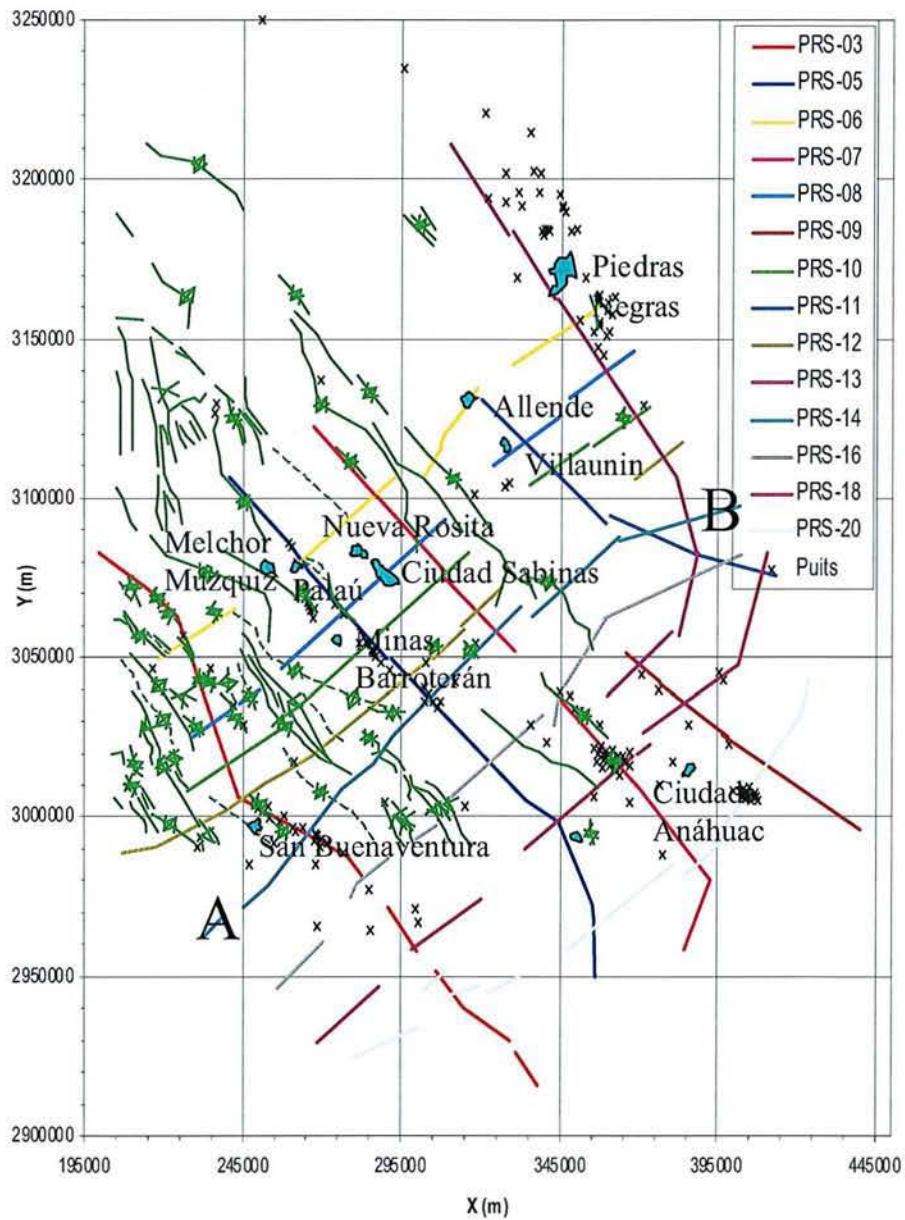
3250000
3200000
3150000
3100000
3050000
3000000
2950000
2900000

Y (m)

PRS-03
PRS-05
PRS-06
PRS-07
PRS-08
PRS-09
PRS-10
PRS-11
PRS-12
PRS-13
PRS-14
PRS-16
PRS-18
PRS-20
Puits

Piedras Negras

Allende

Villaunin

B

Nueva Rosita

Melchor Muzquiz

Palaú

Ciudad Sabinas

Minas Barroterán

Ciudad Anáhuac

San Buenaventura

A

195000
245000
295000
345000
395000
445000

X (m)